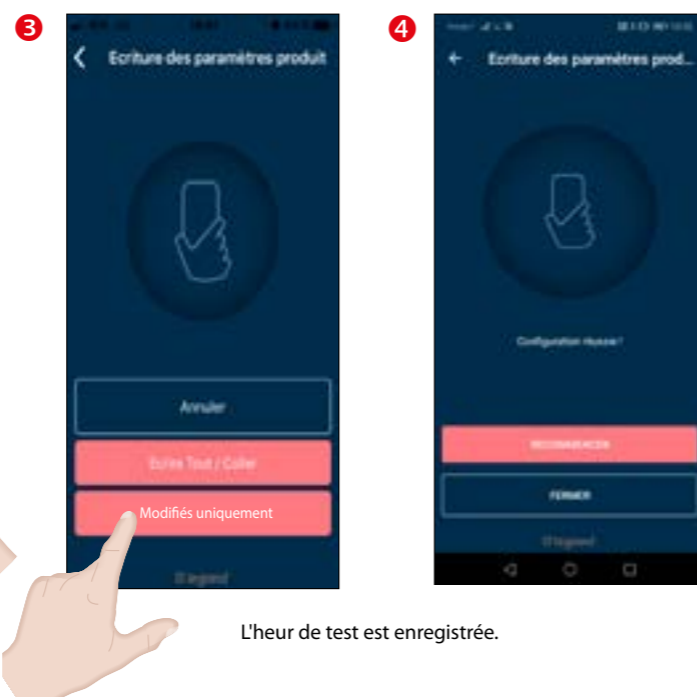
3

Ecriture des paramètres produit

Annuler

Ecrire Tout / Coller

Modifiés uniquement

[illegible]

4

Ecriture des paramètres prod...

Configuration réussie !

RECOMMENCER

FERMER

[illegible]

L'heur de test est enregistrée.